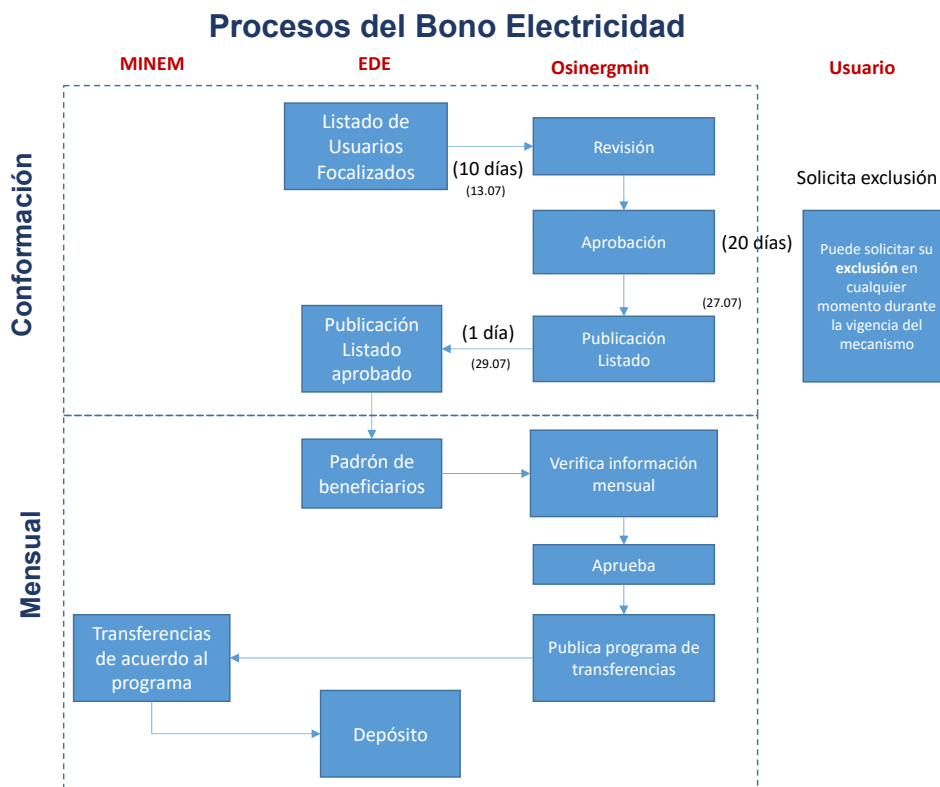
Procesos del Bono Electricidad

MINEM

EDE

Osinergmin

Usuario

Conformación

Listado de Usuarios Focalizados

(10 días)
(13.07)

Revisión

Solicita exclusión

Aprobación

(20 días)

Puede solicitar su **exclusión** en cualquier momento durante la vigencia del mecanismo

(27.07)

Publicación Listado aprobado

(1 día)
(29.07)

Publicación Listado

Mensual

Padrón de beneficiarios

Verifica información mensual

Aprueba

Transferencias de acuerdo al programa

Publica programa de transferencias

Depósito